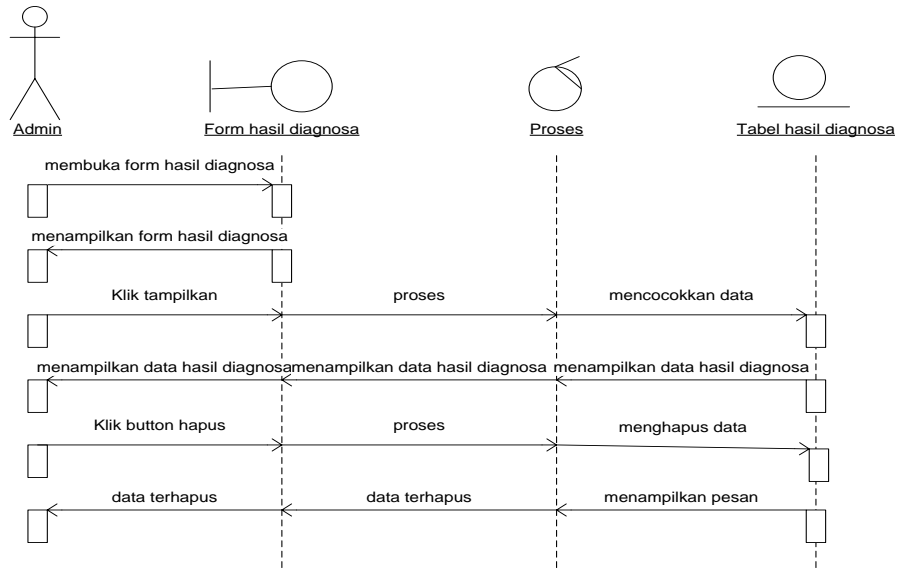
Admin
Form hasil diagnosa
Proses
Tabel hasil diagnosa

membuka form hasil diagnosa

menampilkan form hasil diagnosa

Klik tampilkan
proses
mencocokkan data

menampilkan data hasil diagnosa
menampilkan data hasil diagnosa
menampilkan data hasil diagnosa

Klik button hapus
proses
menghapus data

data terhapus
data terhapus
menampilkan pesan